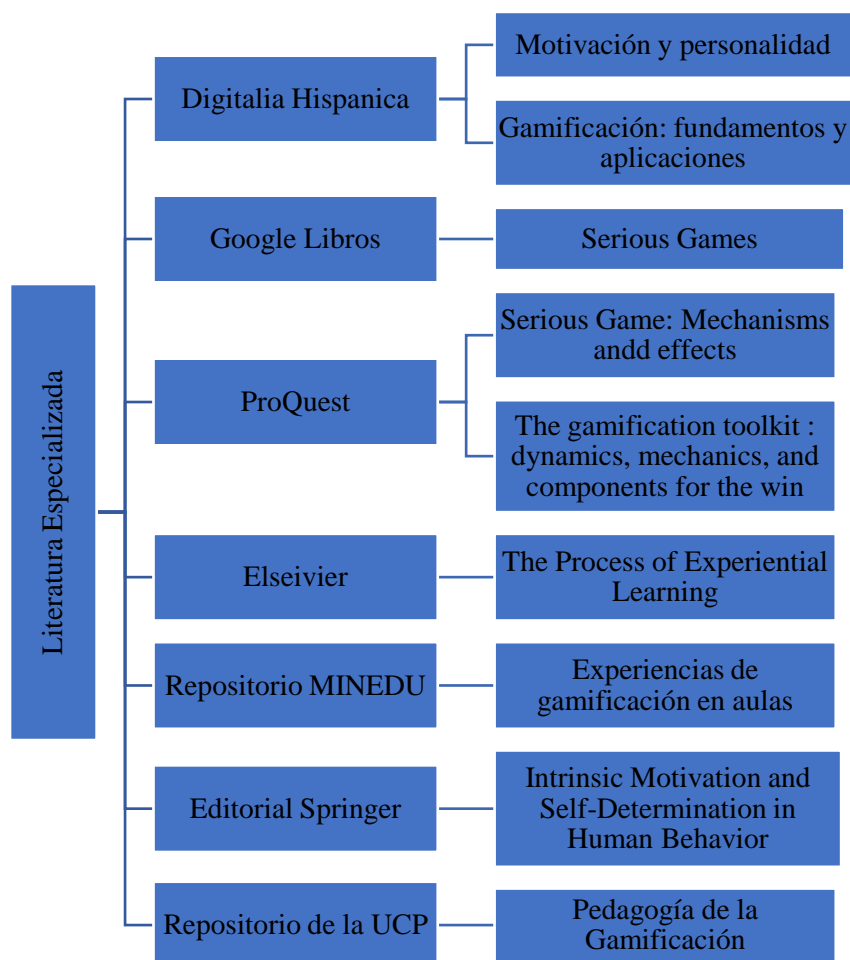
Literatura Especializada

Digitalia Hispanica

Motivación y personalidad

Gamificación: fundamentos y aplicaciones

Google Libros

Serious Games

ProQuest

Serious Game: Mechanisms andd effects

The gamification toolkit : dynamics, mechanics, and components for the win

Elseivier

The Process of Experiential Learning

Repositorio MINEDU

Experiencias de gamificación en aulas

Editorial Springer

Intrinsic Motivation and Self-Determination in Human Behavior

Repositorio de la UCP

Pedagogía de la Gamificación